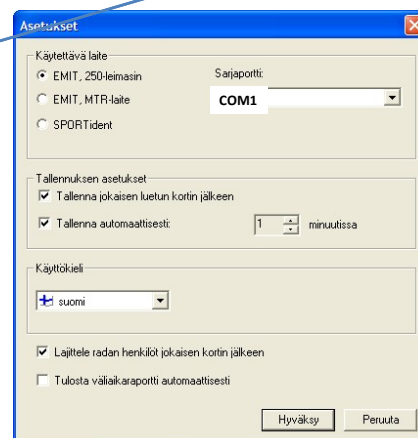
Asetukset

Käytettävä laite
EMIT, 250-leimasin
EMIT, MTR-laite
SPORTident
Sarjaportti:
COM1

Tallennuksen asetukset
Tallenna jokaisen luetun kortin jälkeen
Tallenna automaattisesti:
1
minuutissa

Käyttökieli
suomi

Lajittele radan henkilöt jokaisen kortin jälkeen
Tulosta väliaikaraportti automaattisesti

Hyväksy
Peruuta